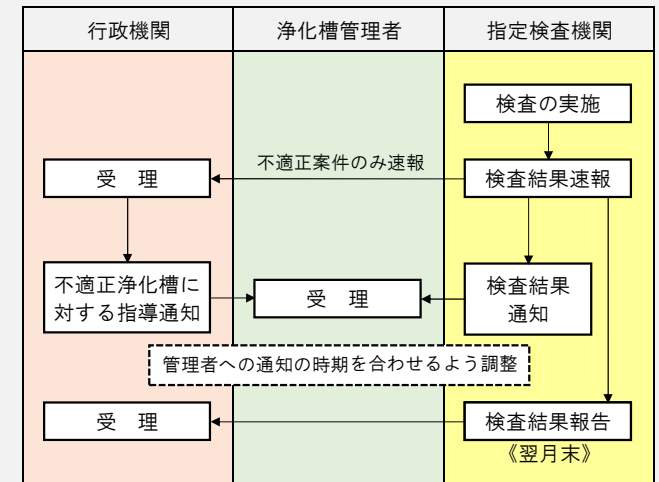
行政機関

浄化槽管理者

指定検査機関

検査の実施

不適正案件のみ速報

受　理

検査結果速報

不適正浄化槽に対する指導通知

受　理

検査結果通知

管理者への通知の時期を合わせるよう調整

受　理

検査結果報告

《翌月末》